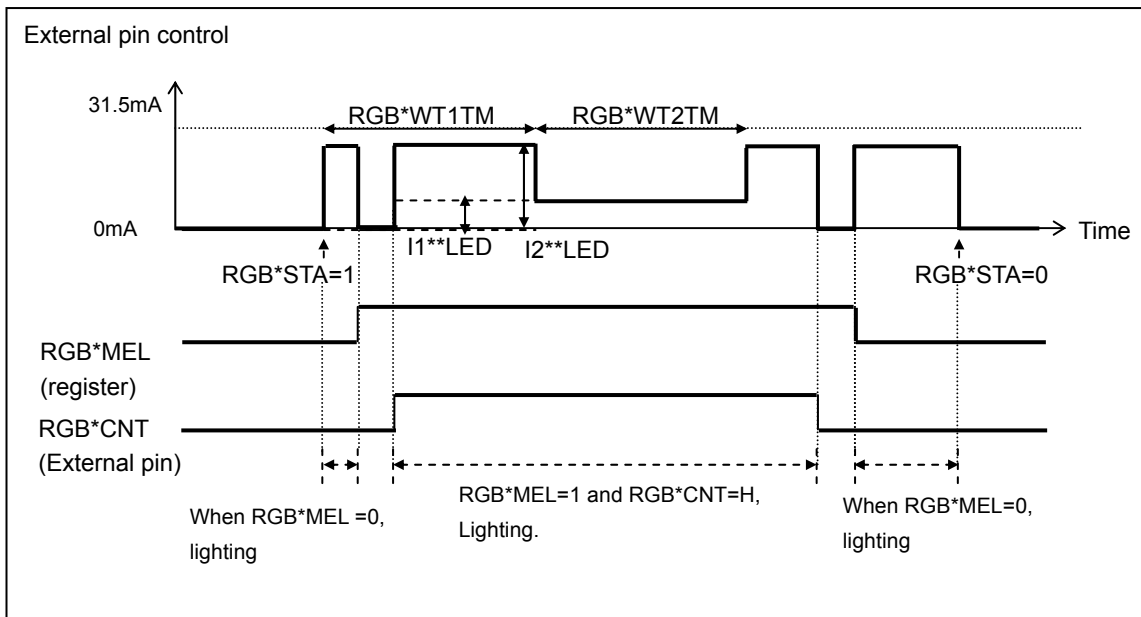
External pin control

31.5mA

RGB*WT1TM

RGB*WT2TM

0mA

Time

I1**LED

I2**LED

RGB*STA=1

RGB*STA=0

RGB*MEL
(register)

RGB*CNT
(External pin)

When RGB*MEL =0, lighting

RGB*MEL=1 and RGB*CNT=H, Lighting.

When RGB*MEL=0, lighting